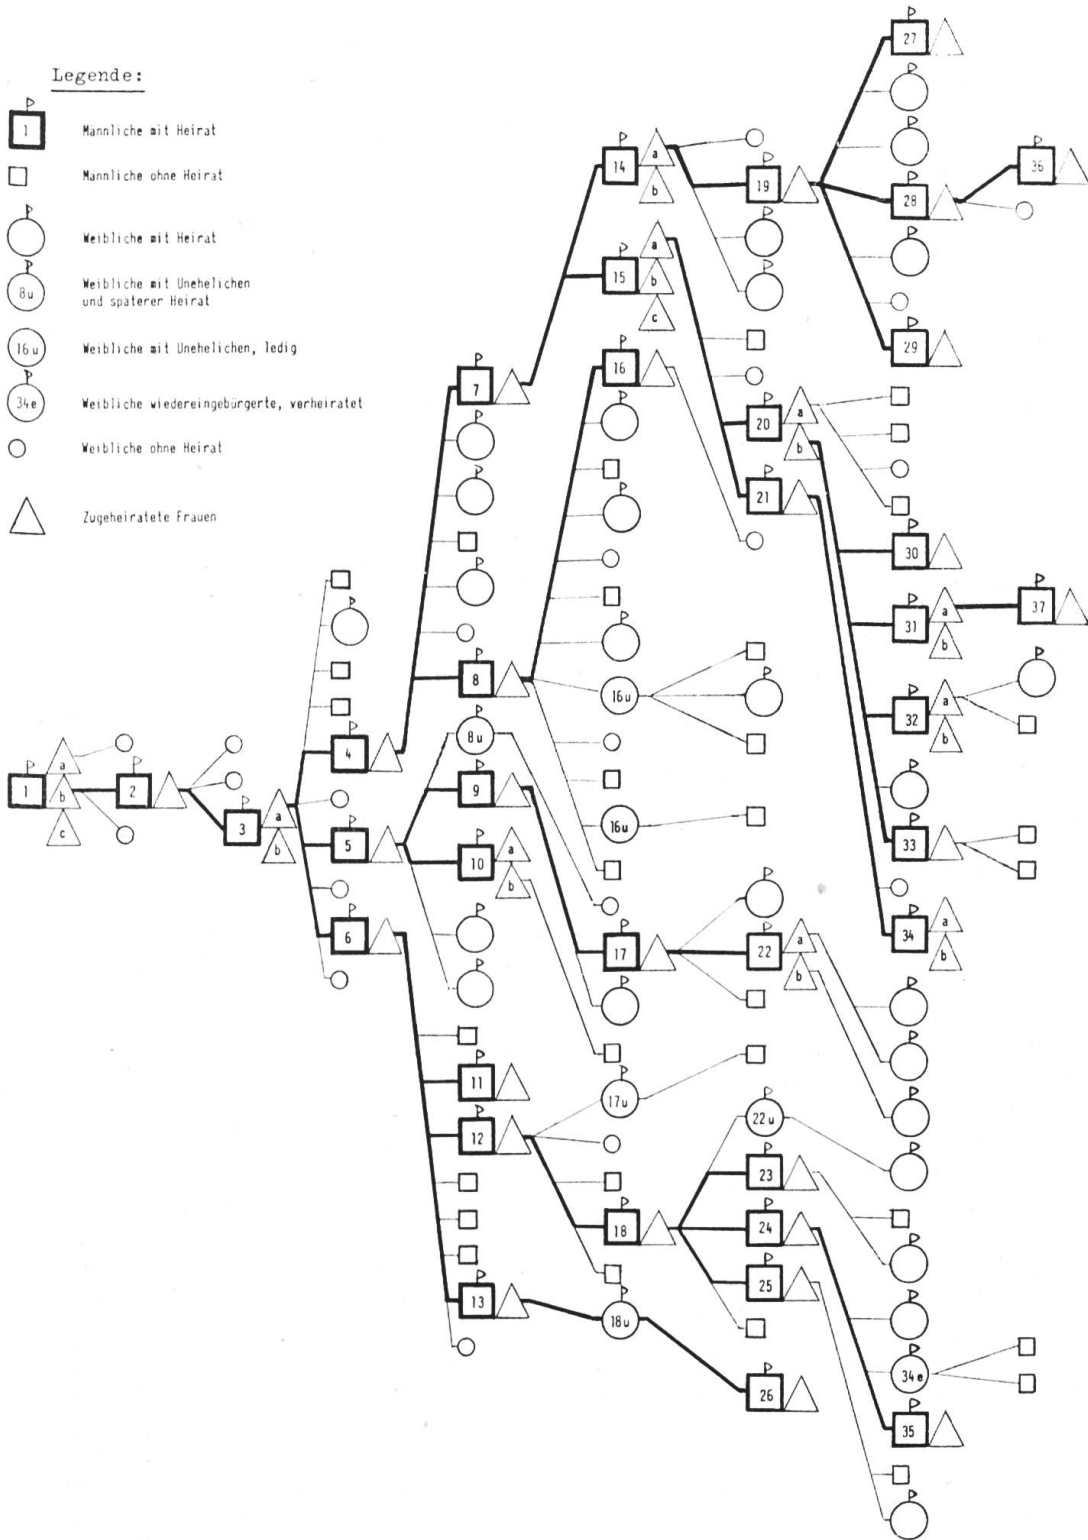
Legende:

1 Mannliche mit Heirat

Mannliche ohne Heirat

Weibliche mit Heirat

8u Weibliche mit Unehelichen und spaterer Heirat

16u Weibliche mit Unehelichen, ledig

34e Weibliche wiedereingebürgerte, verheiratet

Weibliche ohne Heirat

Zugeheiratete Frauen

27
36
14 a b
19
28
15 a b c
29
16
20 a b
21
30
7
31 a b
37
8
16u
32 a b
4
8u
1 a b c
2
3 a b
9
16u
5
10 a b
33
34 a b
6
17
22 a b
11
17u
22u
12
23
18
24
25
13
18u
34e
26
35